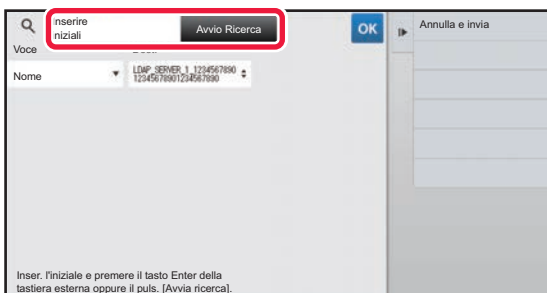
nserire
niziali

Avvio Ricerca

OK

Annulla e invia

Voce

Nome

LDAP_SERVER_1_1234567890
12345678901234567890

Inser. l'iniziale e premere il tasto Enter della tastiera esterna oppure il puls. [Avvia ricerca].